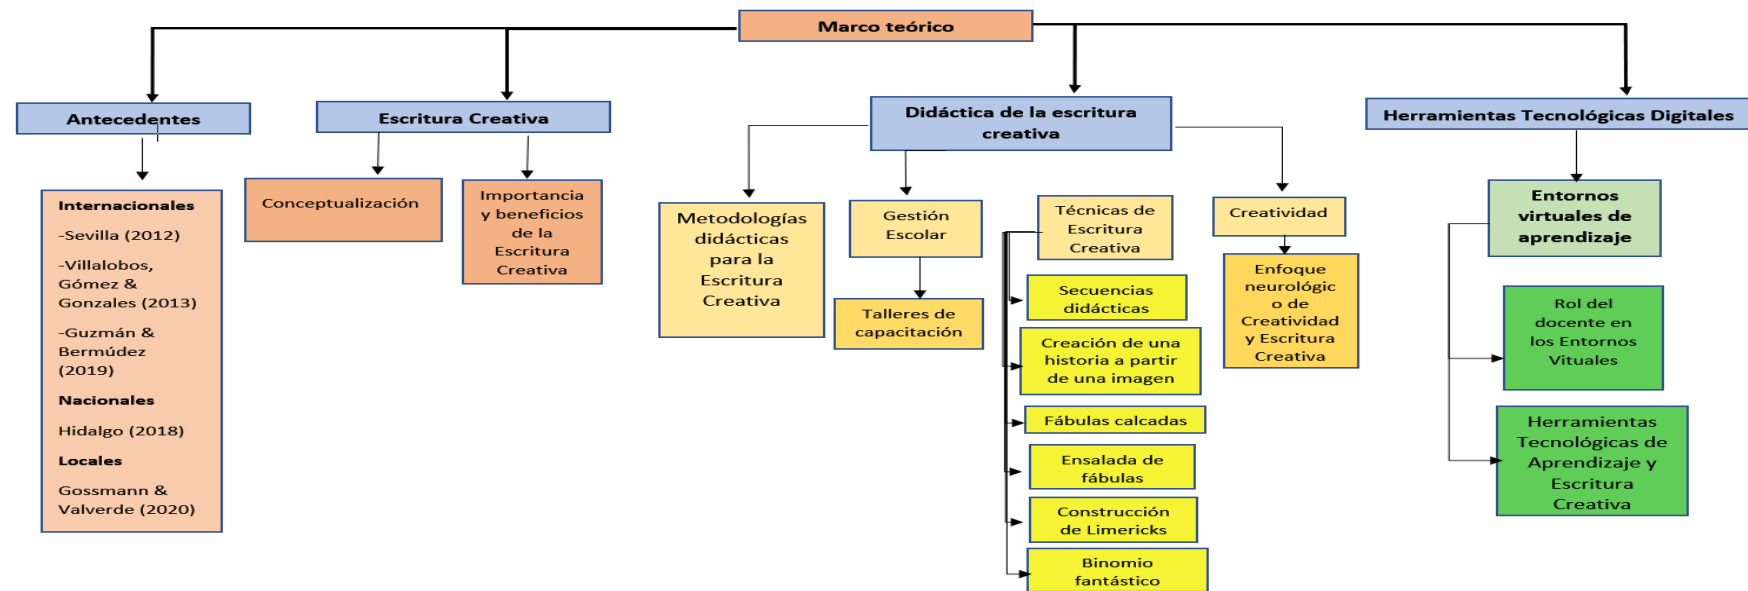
Marco teórico

Antecedentes

Internacionales

-Sevilla (2012)

-Villalobos, Gómez & Gonzales (2013)

-Guzmán & Bermúdez (2019)

Nacionales

Hidalgo (2018)

Locales

Gossmann & Valverde (2020)

Escritura Creativa

Conceptualización

Importancia y beneficios de la Escritura Creativa

Didáctica de la escritura creativa

Metodologías didácticas para la Escritura Creativa

Gestión Escolar

Talleres de capacitación

Técnicas de Escritura Creativa

Secuencias didácticas

Creación de una historia a partir de una imagen

Fábulas calcadas

Ensalada de fábulas

Construcción de Limericks

Binomio fantástico

Creatividad

Enfoque neurológic o de Creatividad y Escritura Creativa

Herramientas Tecnológicas Digitales

Entornos virtuales de aprendizaje

Rol del docente en los Entornos Vituales

Herramientas Tecnológicas de Aprendizaje y Escritura Creativa